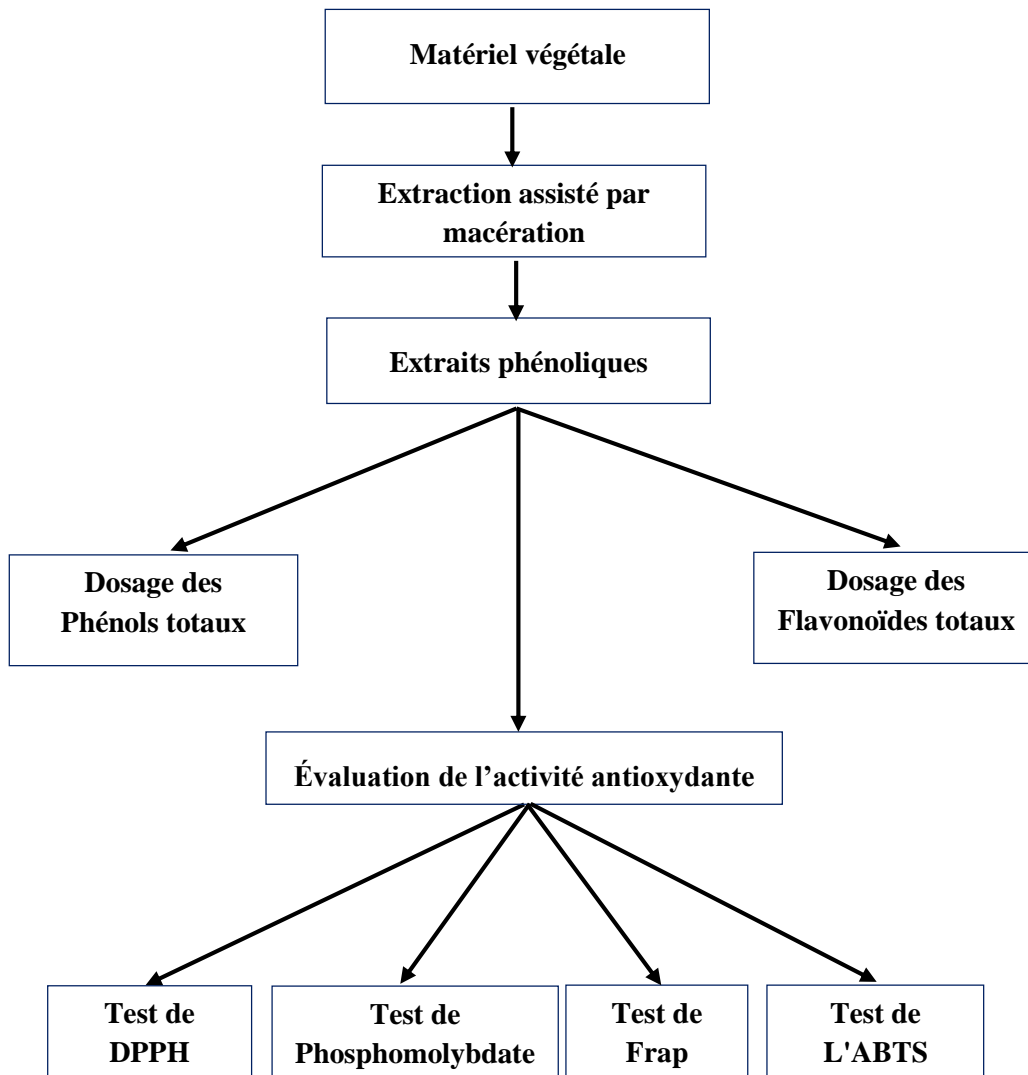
Matériel végétale

Extraction assisté par macération

Extraits phénoliques

Dosage des Phénols totaux

Dosage des Flavonoïdes totaux

Évaluation de l’activité antioxydante

Test de DPPH

Test de Phosphomolybdate

Test de Frap

Test de L'ABTS